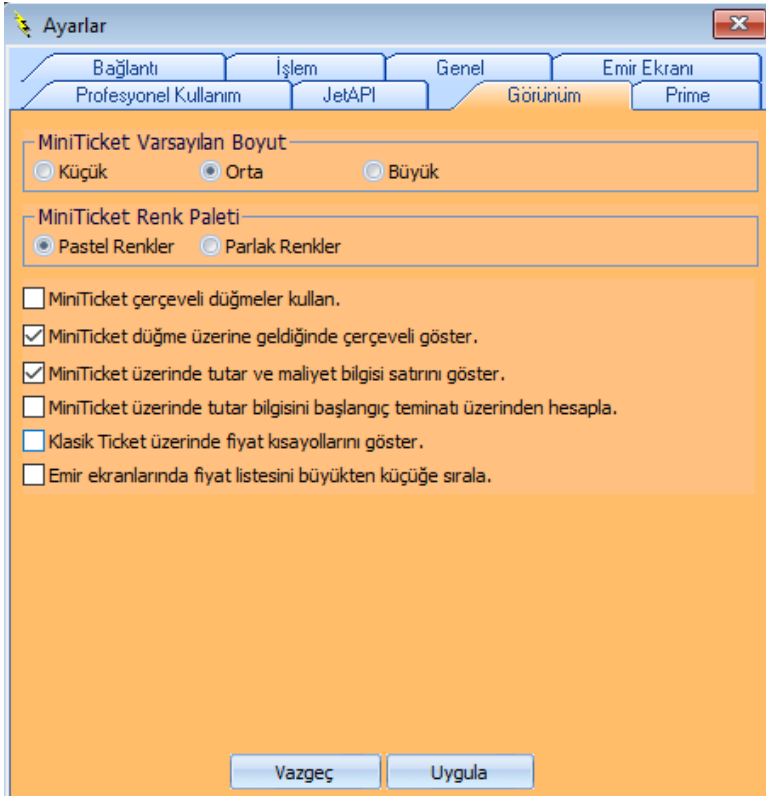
Ayarlar

Bağlantı | İşlem | Genel | Emir Ekranı
Profesyonel Kullanım | JetAPI | Görünüm | Prime

MiniTicket Varsayılan Boyut
Küçük Orta Büyük

MiniTicket Renk Paleti
Pastel Renkler Parlak Renkler

MiniTicket çerçeveli düğmeler kullan.
MiniTicket düğme üzerine geldiğinde çerçeveli göster.
MiniTicket üzerinde tutar ve maliyet bilgisi satırını göster.
MiniTicket üzerinde tutar bilgisini başlangıç teminatı üzerinden hesapla.
Klasik Ticket üzerinde fiyat kısayollarını göster.
Emir ekranlarında fiyat listesini büyükten küçüğe sırala.

Vazgeç Uygula